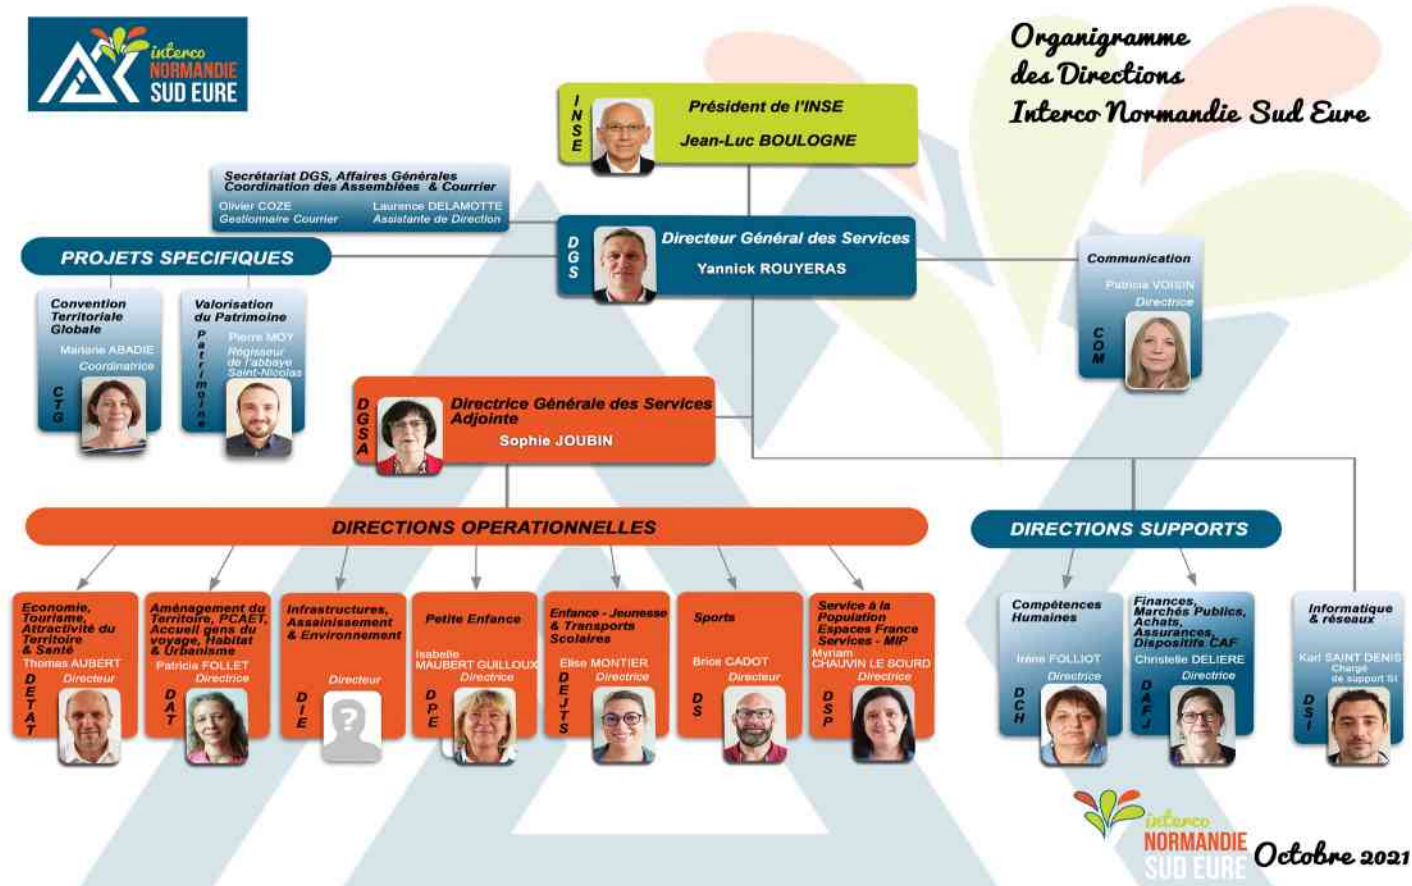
interco NORMANDIE SUD EURE

Organigramme des Directions Interco Normandie Sud Eure

INSE
Président de l'INSE
Jean-Luc BOULOGNE

Secrétariat DGS, Affaires Générales Coordination des Assemblées & Courrier
Olivier COZE Gestionnaire Courrier
Laurence DELAMOTTE Assistante de Direction

DGS
Directeur Général des Services
Yannick ROUYERAS

PROJETS SPECIFIQUES

Convention Territoriale Globale
Mariane ABADIE Coordinatrice
CTG

Valorisation du Patrimoine
Patrimoine
Pierre MOY Régisseur de l'abbaye Saint-Nicolas

Communication
Patricia VOISIN Directrice
COM

DGSA
Directrice Générale des Services Adjointe
Sophie JOUBIN

DIRECTIONS OPERATIONNELLES

DIRECTIONS SUPPORTS

Economie, Tourisme, Attractivité du Territoire & Santé
Thomas AUBERT Directeur
DETAT

Aménagement du Territoire, PCAET, Accueil gens du voyage, Habitat & Urbanisme
Patricia FOLLET Directrice
DAT

Infrastructures, Assainissement & Environnement
Directeur
DIE

Petite Enfance
Isabelle MAUBERT GUILLOUX Directrice
DPE

Enfance - Jeunesse & Transports Scolaires
Elise MONTIER Directrice
DEJTS

Sports
Brice CADOT Directeur
DS

Service à la Population Espaces France Services - MIP
Myriam CHAUVIN LE SOURD Directrice
DSP

Compétences Humaines
Irène FOLLIOT Directrice
DCH

Finances, Marchés Publics, Achats, Assurances, Dispositifs CAF
Christelle DELIERE Directrice
DAFJ

Informatique & réseaux
Karl SAINT DENIS Chargé de support SI
DSI

interco NORMANDIE SUD EURE Octobre 2021